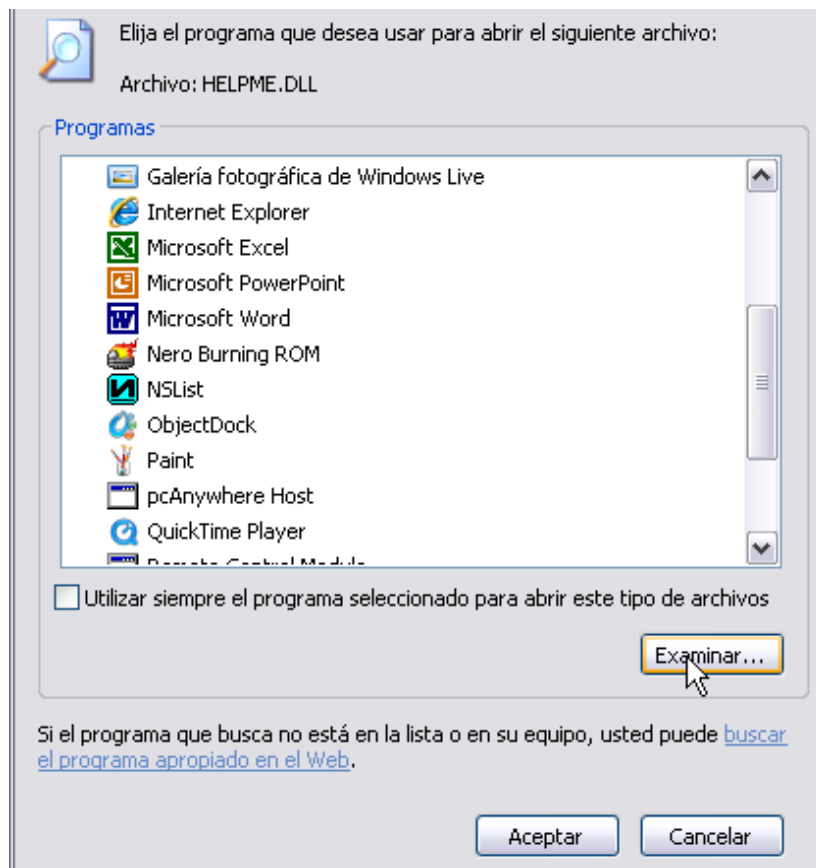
Elija el programa que desea usar para abrir el siguiente archivo:

Archivo: HELPME.DLL

Programas

Galería fotográfica de Windows Live
Internet Explorer
Microsoft Excel
Microsoft PowerPoint
Microsoft Word
Nero Burning ROM
NSList
ObjectDock
Paint
pcAnywhere Host
QuickTime Player
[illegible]

Utilizar siempre el programa seleccionado para abrir este tipo de archivos

Examinar...

Si el programa que busca no está en la lista o en su equipo, usted puede buscar el programa apropiado en el Web.

Aceptar
Cancelar